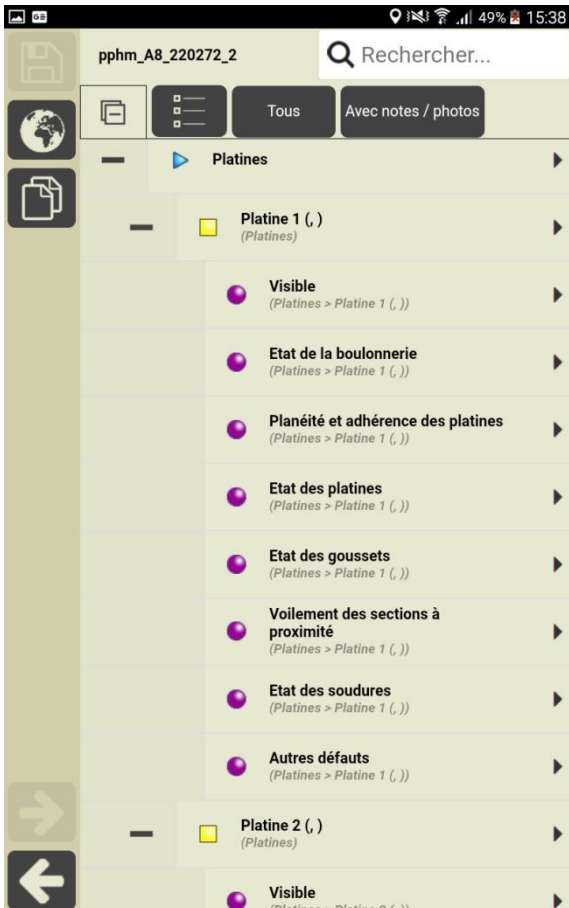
49% 15:38

pphm_A8_220272_2

Rechercher...

Tous

Avec notes / photos

Platines

Platine 1 (, )
(Platines)

Visible
(Platines > Platine 1 (, ))

Etat de la boulonnerie
(Platines > Platine 1 (, ))

Planéité et adhérence des platines
(Platines > Platine 1 (, ))

Etat des platines
(Platines > Platine 1 (, ))

Etat des goussets
(Platines > Platine 1 (, ))

Voilement des sections à proximité
(Platines > Platine 1 (, ))

Etat des soudures
(Platines > Platine 1 (, ))

Autres défauts
(Platines > Platine 1 (, ))

Platine 2 (, )
(Platines)

Visible
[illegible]